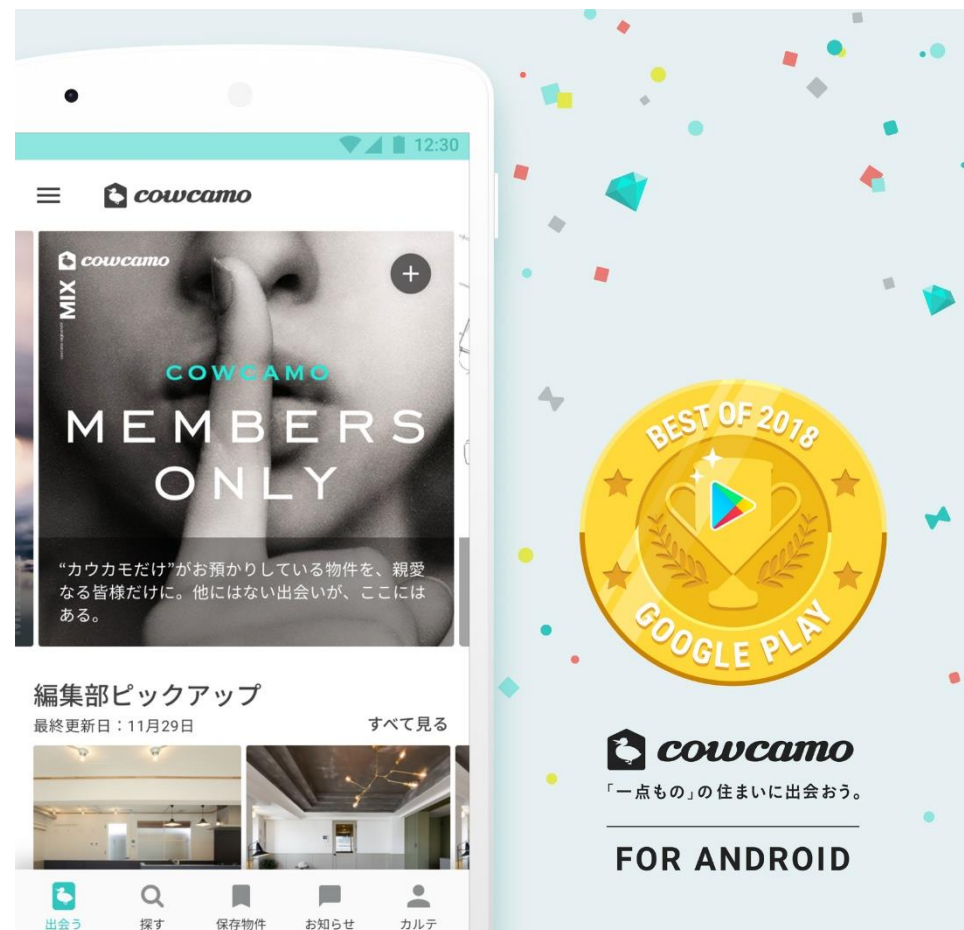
12:30

cowcamo

cowcamo
MIX

COWCAMO
MEMBERS
ONLY

"カウカモだけ"がお預かりしている物件を、親愛なる皆様だけに。他にはない出会いが、ここにはある。

編集部ピックアップ
最終更新日：11月29日
すべて見る

出会う
探す
保存物件
お知らせ
カルテ

BEST OF 2018
GOOGLE PLAY

cowcamo
「一点もの」の住まいに出会おう。

FOR ANDROID